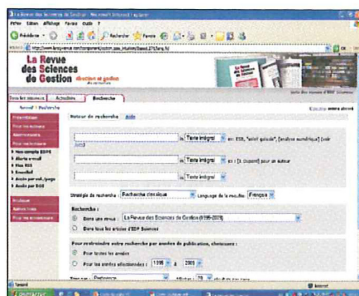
La Revue des Sciences de Gestion

Tous les numéros | Actualités | Recherche

Recherche

Retour de recherche | Aide

Texte intégral | Texte intégral | Texte intégral

Stratégie de recherche | Recherche classique | Langage de la recherche | Français

Recherche :

Dans une revue | La Revue des Sciences de Gestion (1965-2011)

Dans tous les articles d'EDP Sciences

Pour restreindre votre recherche par années de publication, choisissez :

Pour toutes les années

Pour les années sélectionnées | 1998 | à | 2003

Terminé

Internet